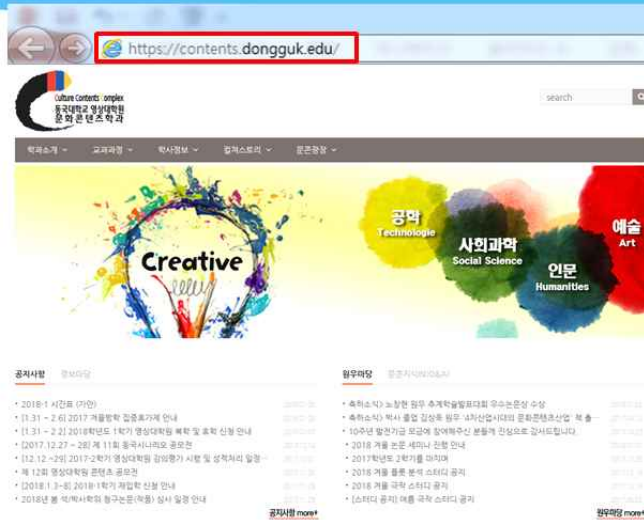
https://contents.dongguk.edu/

Culture Contents Complex
동국대학교 영상대학원
문화콘텐츠학과

search

학과소개 교과과정 학사정보 컬쳐스토리 문콘광장

Creative

공학
Technologie

사회과학
Social Science

인문
Humanities

예술
Art

공지사항 정보마당

[2018-1 시간표 (가안)
[1.31 ~ 2.6] 2017 겨울방학 집중휴가제 안내
[1.31 ~ 2.2] 2018학년도 1학기 영상대학원 복학 및 휴학 신청 안내
[2017.12.27 ~ 28] 제 11회 동국시나리오 공모전
[12.12 ~29] 2017-2학기 영상대학원 강의평가 시행 및 성적처리 일정 ...
제 12회 영상대학원 콘텐츠 공모전
[2018.1.3~8] 2018-1학기 재입학 신청 안내
2018년 봄 석/박사학위 청구논문(작품) 심사 일정 안내

공지사항 more+

원우마당 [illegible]

축하소식 노창현 원우 추계학술발표대회 우수논문상 수상
축하소식 박사 졸업 김성희 원우 '4차산업시대의 문화콘텐츠산업' 책 출...
10주년 발전기금 모금에 참여해주신 분들께 진심으로 감사드립니다.
2018 겨울 논문 세미나 진행 안내
2017학년도 2학기를 마치며
2018 겨울 플롯 분석 스터디 공지
2018 겨울 극작 스터디 공지
[스터디 공지] 여름 극작 스터디 안내

원우마당 more+